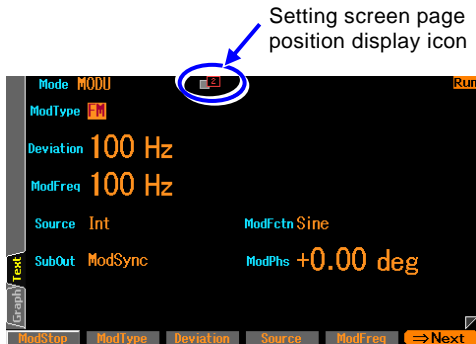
Setting screen page position display icon

Mode MODU
2
Run

ModType FM

Deviation 100 Hz

ModFreq 100 Hz

Source Int
ModFctn Sine

SubOut ModSync
ModPhs +0.00 deg

Text
Graph

ModStop
ModType
Deviation
Source
ModFreq
⇒Next